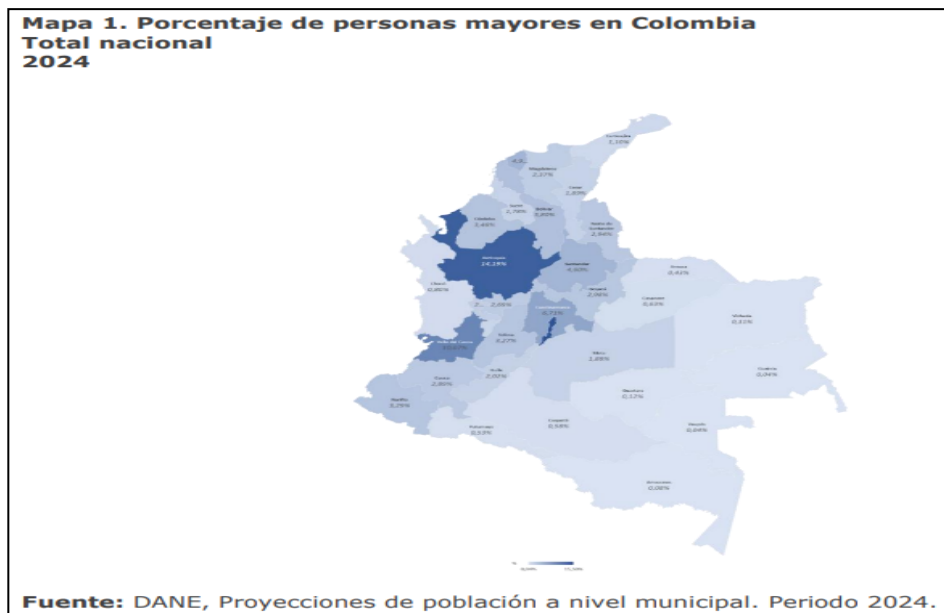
Mapa 1. Porcentaje de personas mayores en Colombia
Total nacional
2024

La Guajira
1,10%

Magdalena
2,17%

Cesar
2,03%

Sucre
1,78%

Bolívar
3,85%

Córdoba
2,65%

Norte de Santander
2,94%

Antioquia
14,29%

Santander
4,60%

Arauca
0,41%

Chocó
0,80%

Boyacá
2,96%

Casanare
0,63%

Cundinamarca
5,71%

Vichada
0,15%

Tolima
3,27%

Valle del Cauca
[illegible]

Meta
1,88%

Guainía
0,04%

Huila
2,02%

Cauca
2,80%

Guaviare
0,13%

Nariño
3,39%

Caquetá
0,58%

Putumayo
0,53%

Vaupés
0,04%

Amazonas
0,08%

Fuente: DANE, Proyecciones de población a nivel municipal. Periodo 2024.